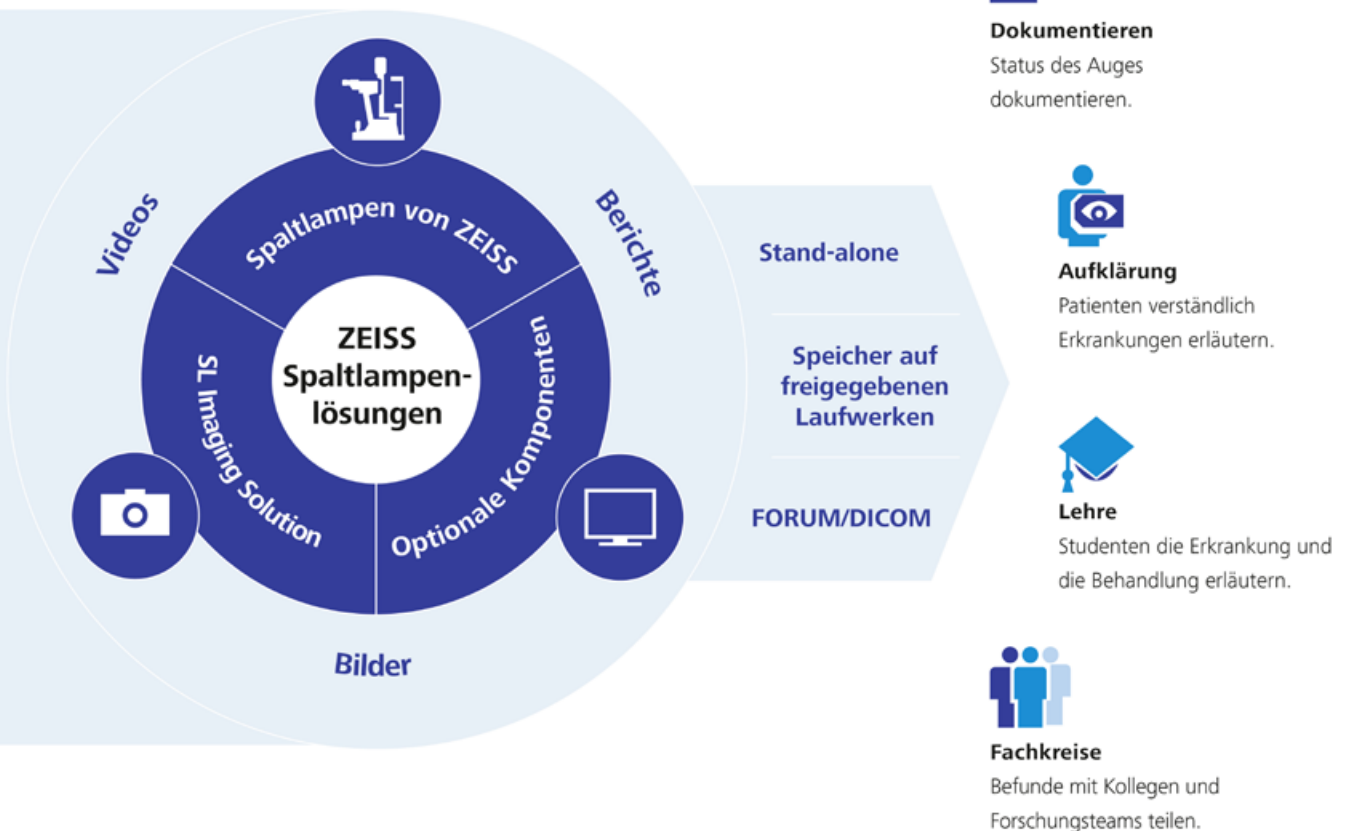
Videos

Berichte

Spaltlampen von ZEISS

ZEISS Spaltlampenlösungen

SL Imaging Solution

Optionale Komponenten

Bilder

Stand-alone

Speicher auf freigegebenen Laufwerken

FORUM/DICOM

Dokumentieren
Status des Auges dokumentieren.

Aufklärung
Patienten verständlich Erkrankungen erläutern.

Lehre
Studenten die Erkrankung und die Behandlung erläutern.

Fachkreise
Befunde mit Kollegen und Forschungsteams teilen.